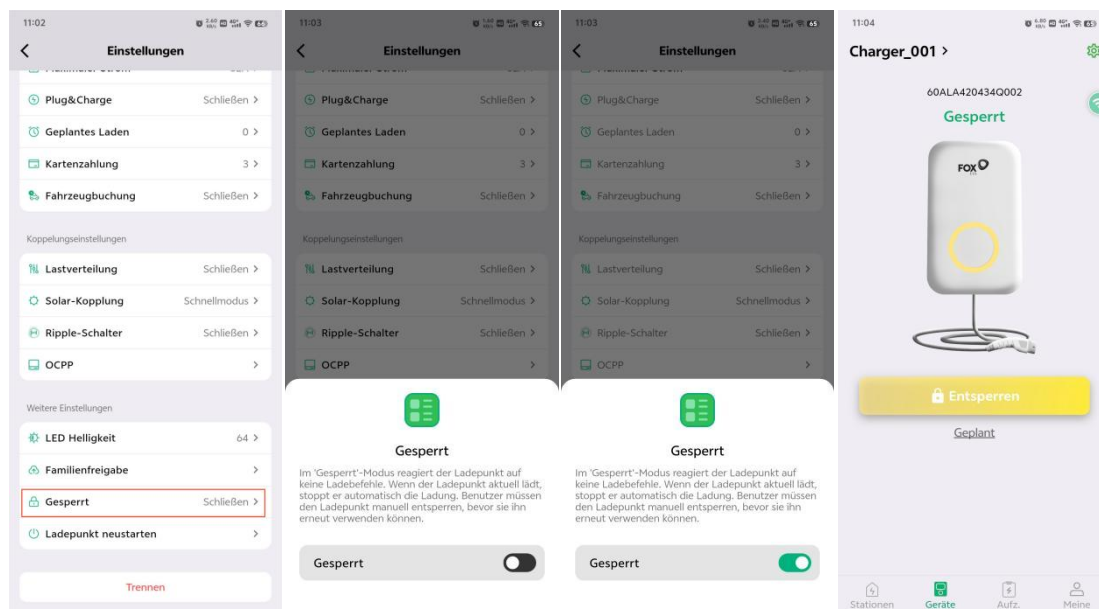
11:02

Einstellungen

Plug&Charge Schließen >

Geplantes Laden 0 >

Kartenzahlung 3 >

Fahrzeugbuchung Schließen >

Koppelungseinstellungen

Lastverteilung Schließen >

Solar-Kopplung Schnellmodus >

Ripple-Schalter Schließen >

OCPP >

Weitere Einstellungen

LED Helligkeit 64 >

Familienfreigabe >

Gesperrt Schließen >

Ladepunkt neustarten >

Trennen

11:03

Einstellungen

Plug&Charge Schließen >

Geplantes Laden 0 >

Kartenzahlung 3 >

Fahrzeugbuchung Schließen >

Koppelungseinstellungen

Lastverteilung Schließen >

Solar-Kopplung Schnellmodus >

Ripple-Schalter Schließen >

OCPP >

Gesperrt

Im 'Gesperrt'-Modus reagiert der Ladepunkt auf keine Ladebefehle. Wenn der Ladepunkt aktuell lädt, stoppt er automatisch die Ladung. Benutzer müssen den Ladepunkt manuell entsperren, bevor sie ihn erneut verwenden können.

Gesperrt

11:03

Einstellungen

Plug&Charge Schließen >

Geplantes Laden 0 >

Kartenzahlung 3 >

Fahrzeugbuchung Schließen >

Koppelungseinstellungen

Lastverteilung Schließen >

Solar-Kopplung Schnellmodus >

Ripple-Schalter Schließen >

OCPP >

Gesperrt

Im 'Gesperrt'-Modus reagiert der Ladepunkt auf keine Ladebefehle. Wenn der Ladepunkt aktuell lädt, stoppt er automatisch die Ladung. Benutzer müssen den Ladepunkt manuell entsperren, bevor sie ihn erneut verwenden können.

Gesperrt

11:04

Charger_001 >

60ALA420434Q002

Gesperrt

FOX

Entsperren

Geplant

Stationen Geräte Aufz. Meine